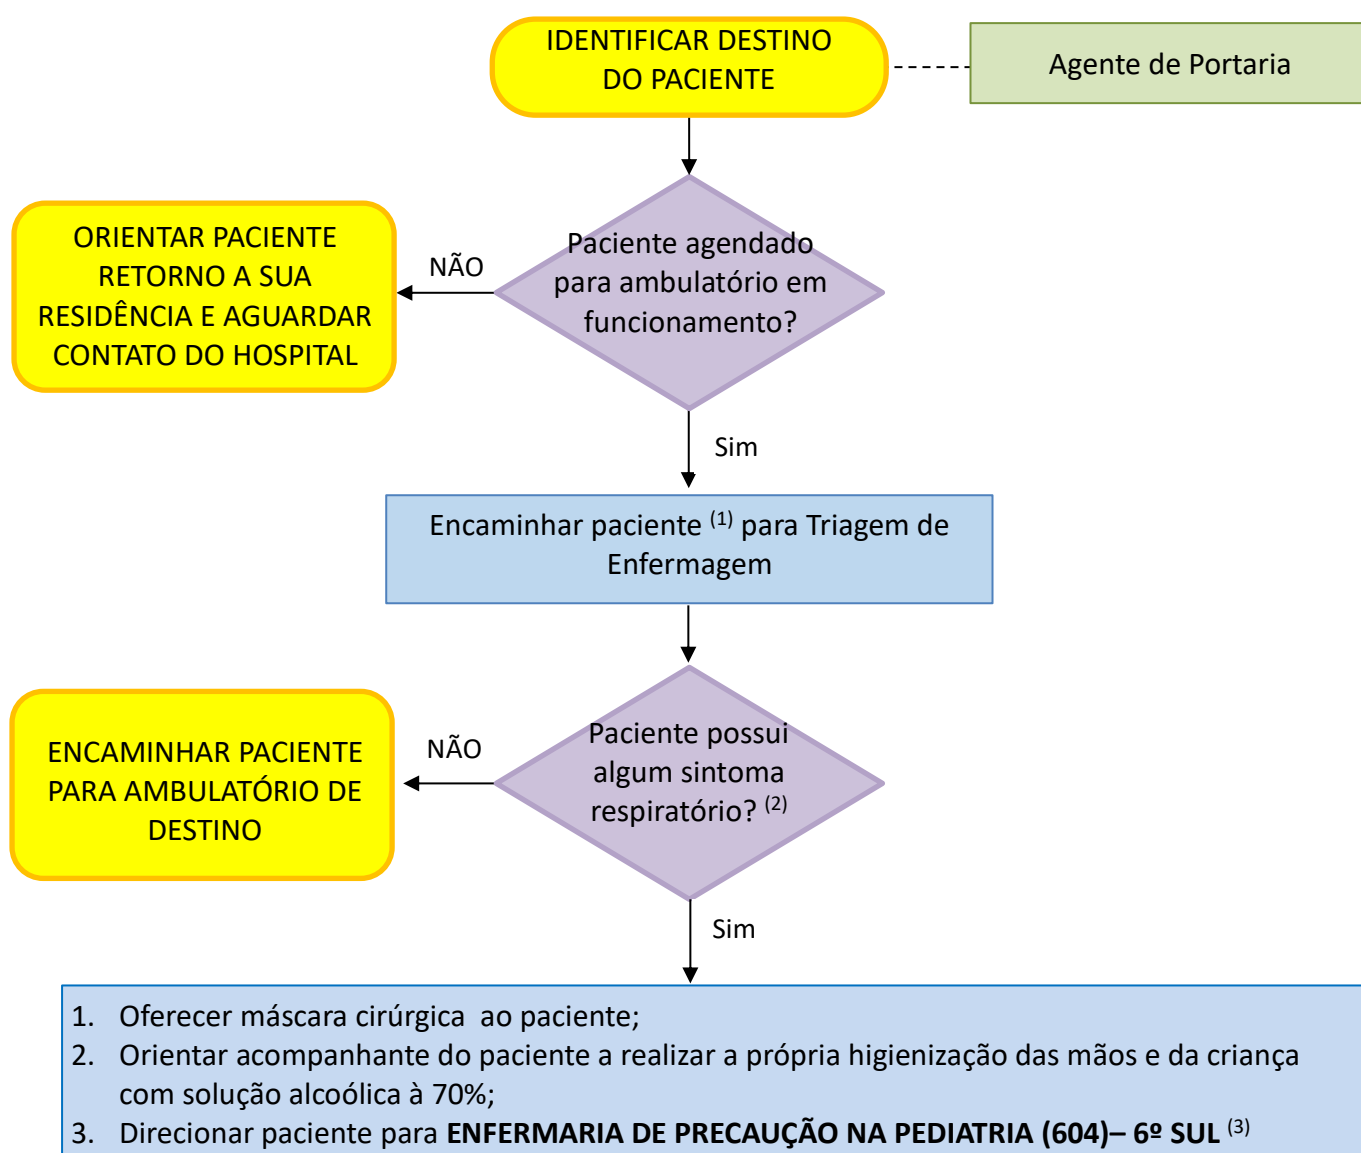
IDENTIFICAR DESTINO DO PACIENTE

Agente de Portaria

Paciente agendado para ambulatório em funcionamento?

NÃO

ORIENTAR PACIENTE RETORNO A SUA RESIDÊNCIA E AGUARDAR CONTATO DO HOSPITAL

Sim

Encaminhar paciente $^{(1)}$ para Triagem de Enfermagem

Paciente possui algum sintoma respiratório? $^{(2)}$

NÃO

ENCAMINHAR PACIENTE PARA AMBULATÓRIO DE DESTINO

Sim

1. Oferecer máscara cirúrgica ao paciente;
2. Orientar acompanhante do paciente a realizar a própria higienização das mãos e da criança com solução alcoólica à 70%;
3. Direcionar paciente para **ENFERMARIA DE PRECAUÇÃO NA PEDIATRIA (604)– 6º SUL** $^{(3)}$